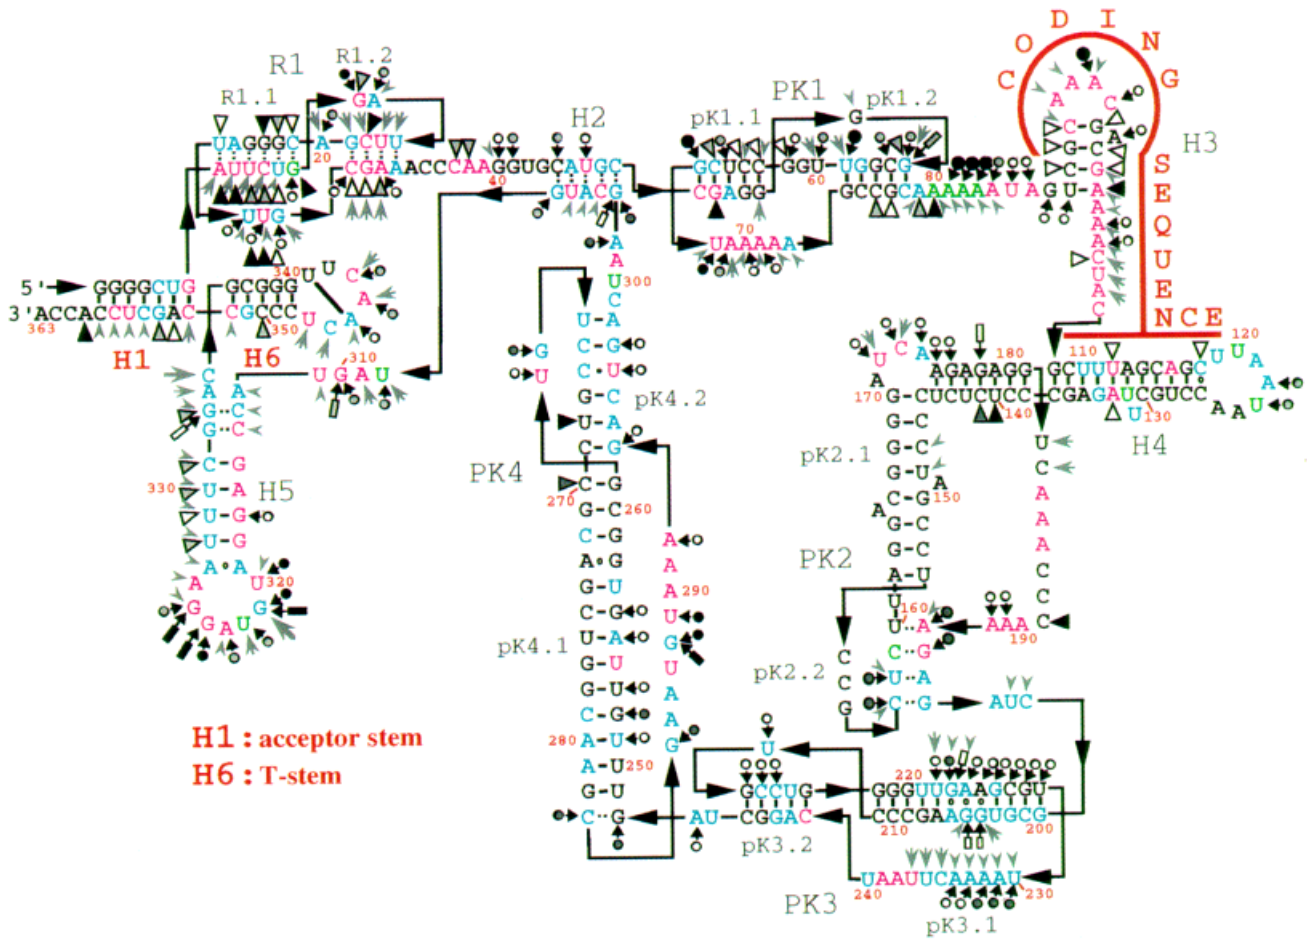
CODING SEQUENCE

R1
R1.1
R1.2
PK1
pK1.1
pK1.2
H2
H3
H1
H6
H5
H4
PK4
pK4.1
pK4.2
PK2
pK2.1
pK2.2
PK3
pK3.1
pK3.2

5' GGGGCUG GCGGG
3' ACCACCUCGAC CGCCC

UAGGGC A GCUU
AUUCUG CGAA ACCCAAGGUGCAUGC
UUG GA
GUACG

GCUCC GGU UGGCG
CGAGG GCCGCAAAAAAUA
G
UAAAAA

363 20 40 60 70 80 340 350 310 330 320 300 270 260 290 280 250 180 170 110 120 140 130 150 160 190 220 210 200 240 230

H1 : acceptor stem
H6 : T-stem